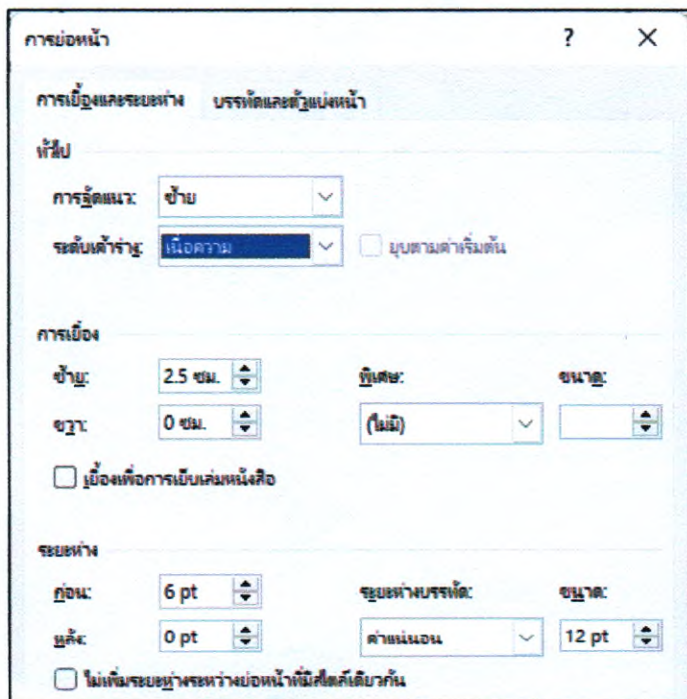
การย่อหน้า ? ✕

การเยื้องและระยะห่าง บรรทัดและตัวแบ่งหน้า

ทั่วไป

การจัดแนว: ซ้าย

ระดับเค้าร่าง: เนื้อความ ยุบตามค่าเริ่มต้น

การเยื้อง

ซ้าย: 2.5 ซม.

ขวา: 0 ซม.

พิเศษ: (ไม่มี)

ขนาด:

เยื้องเพื่อการเย็บเล่มหนังสือ

ระยะห่าง

ก่อน: 6 pt

หลัง: 0 pt

ระยะห่างบรรทัด: ค่าแน่นอน

ขนาด: 12 pt

ไม่เพิ่มระยะห่างระหว่างย่อหน้าที่มีสไตล์เดียวกัน